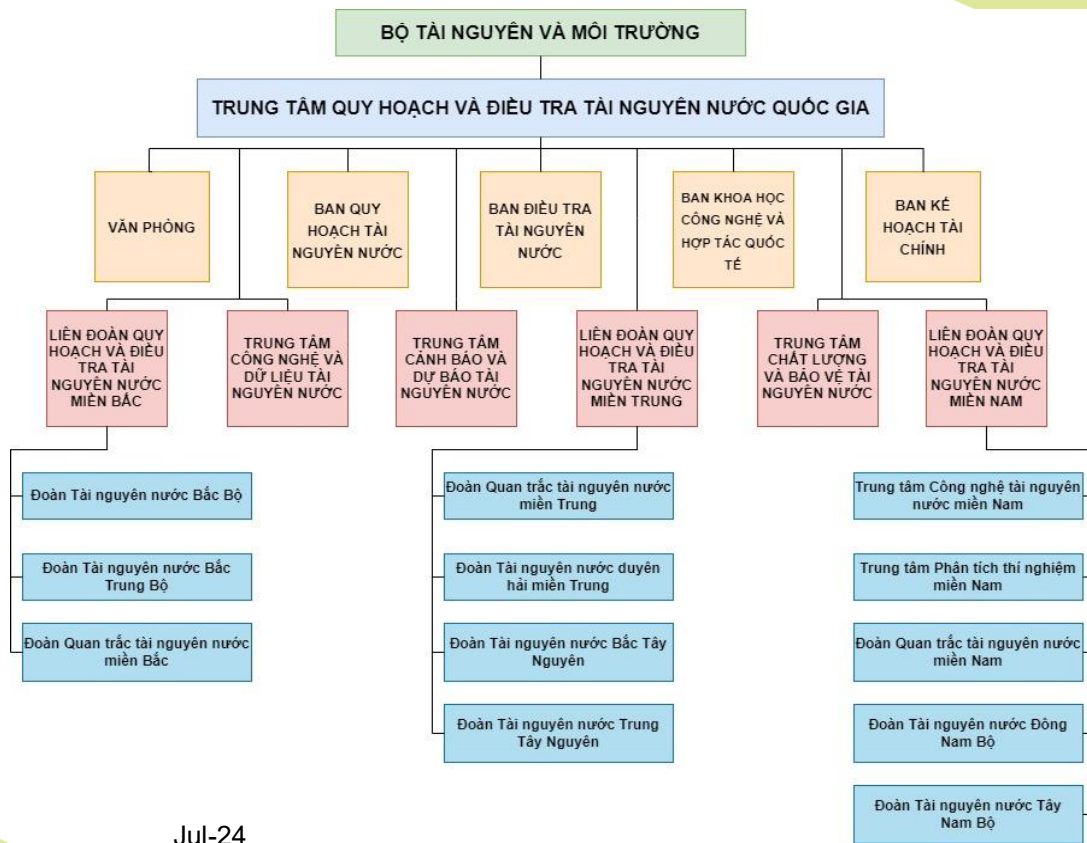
BỘ TÀI NGUYÊN VÀ MÔI TRƯỜNG

TRUNG TÂM QUY HOẠCH VÀ ĐIỀU TRA TÀI NGUYÊN NƯỚC QUỐC GIA

VĂN PHÒNG

BAN QUY HOẠCH TÀI NGUYÊN NƯỚC

BAN ĐIỀU TRA TÀI NGUYÊN NƯỚC

BAN KHOA HỌC CÔNG NGHỆ VÀ HỢP TÁC QUỐC TẾ

BAN KẾ HOẠCH TÀI CHÍNH

LIÊN ĐOÀN QUY HOẠCH VÀ ĐIỀU TRA TÀI NGUYÊN NƯỚC MIỀN BẮC

TRUNG TÂM CÔNG NGHỆ VÀ DỮ LIỆU TÀI NGUYÊN NƯỚC

TRUNG TÂM CẢNH BÁO VÀ DỰ BÁO TÀI NGUYÊN NƯỚC

LIÊN ĐOÀN QUY HOẠCH VÀ ĐIỀU TRA TÀI NGUYÊN NƯỚC MIỀN TRUNG

TRUNG TÂM CHẤT LƯỢNG VÀ BẢO VỆ TÀI NGUYÊN NƯỚC

LIÊN ĐOÀN QUY HOẠCH VÀ ĐIỀU TRA TÀI NGUYÊN NƯỚC MIỀN NAM

Đoàn Tài nguyên nước Bắc Bộ

Đoàn Tài nguyên nước Bắc Trung Bộ

Đoàn Quan trắc tài nguyên nước miền Bắc

Đoàn Quan trắc tài nguyên nước miền Trung

Đoàn Tài nguyên nước duyên hải miền Trung

Đoàn Tài nguyên nước Bắc Tây Nguyên

Đoàn Tài nguyên nước Trung Tây Nguyên

Trung tâm Công nghệ tài nguyên nước miền Nam

Trung tâm Phân tích thí nghiệm miền Nam

Đoàn Quan trắc tài nguyên nước miền Nam

Đoàn Tài nguyên nước Đông Nam Bộ

Đoàn Tài nguyên nước Tây Nam Bộ

Jul-24